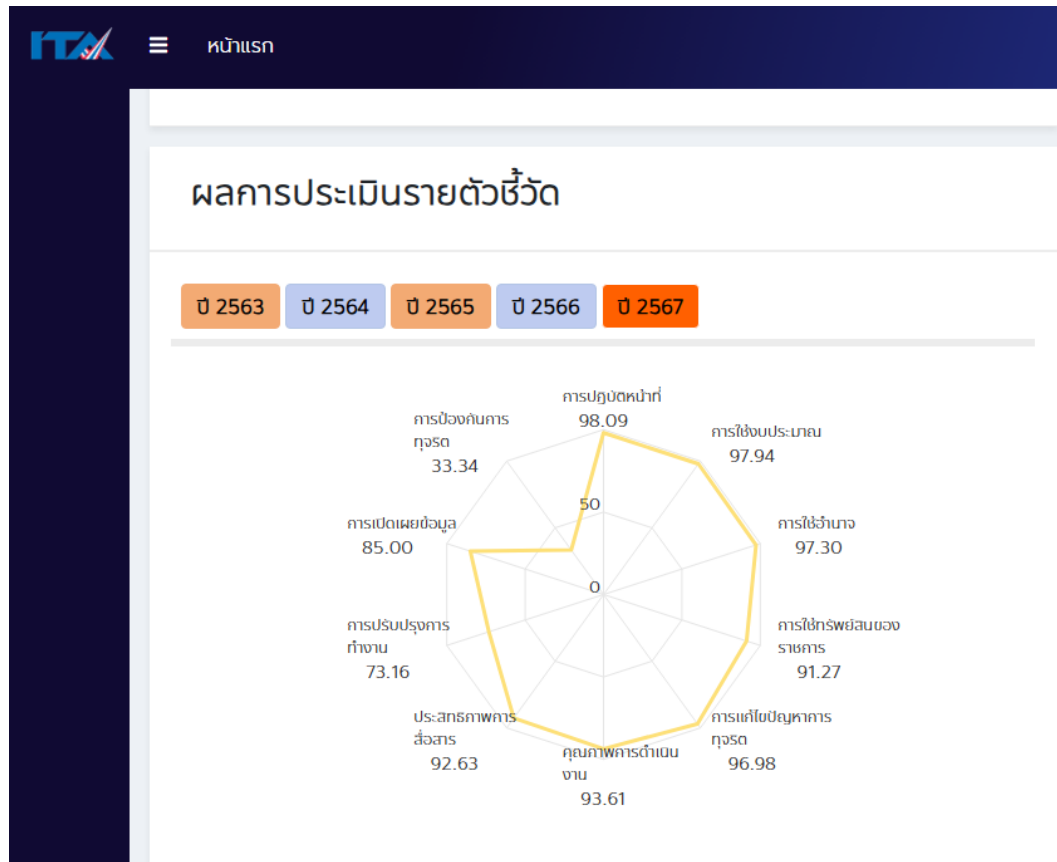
ITA หน้าแรก

ผลการประเมินรายตัวชี้วัด

ปี 2563 ปี 2564 ปี 2565 ปี 2566 ปี 2567

การปฏิบัติหน้าที่
98.09

การใช้งบประมาณ
97.94

การใช้อำนาจ
97.30

การใช้ทรัพย์สินของราชการ
91.27

การแก้ไขปัญหาการทุจริต
96.98

คุณภาพการดำเนินงาน
93.61

ประสิทธิภาพการสื่อสาร
92.63

การปรับปรุงการทำงาน
73.16

การเปิดเผยข้อมูล
85.00

การป้องกันการทุจริต
33.34

50
0